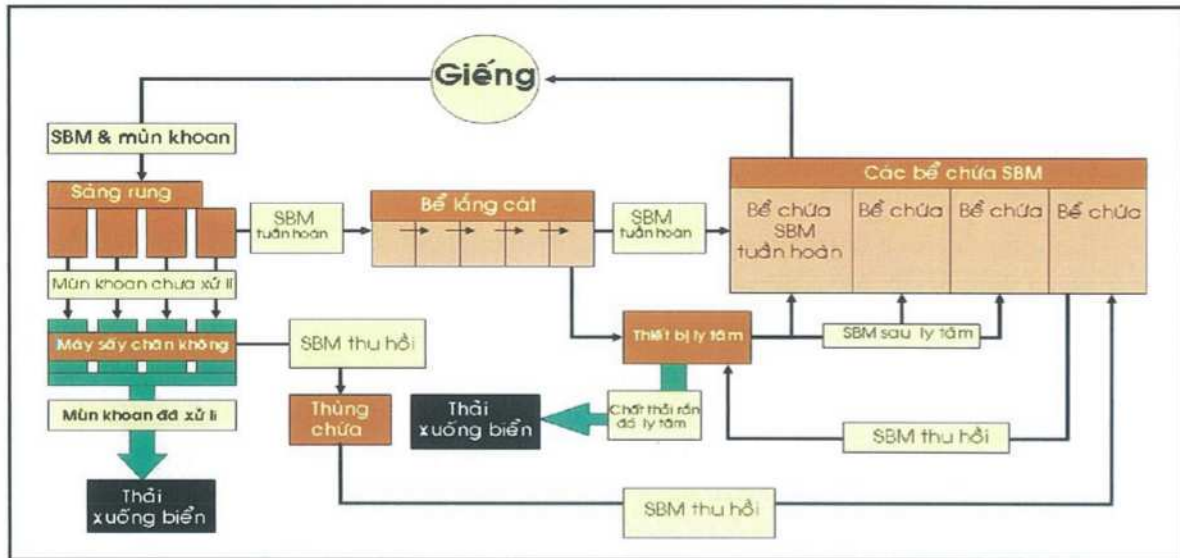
Giếng

SBM & mùn khoan

Sàng rung

SBM tuần hoàn

Bể lắng cát

SBM tuần hoàn

Các bể chứa SBM

Bể chứa SBM tuần hoàn

Bể chứa

Bể chứa

Bể chứa

Mùn khoan chưa xử lí

Máy sấy chân không

SBM thu hồi

Thiết bị ly tâm

SBM sau ly tâm

Mùn khoan đã xử lí

Thùng chứa

Thải xuống biển

Chất thải rắn đã ly tâm

SBM thu hồi

Thải xuống biển

SBM thu hồi